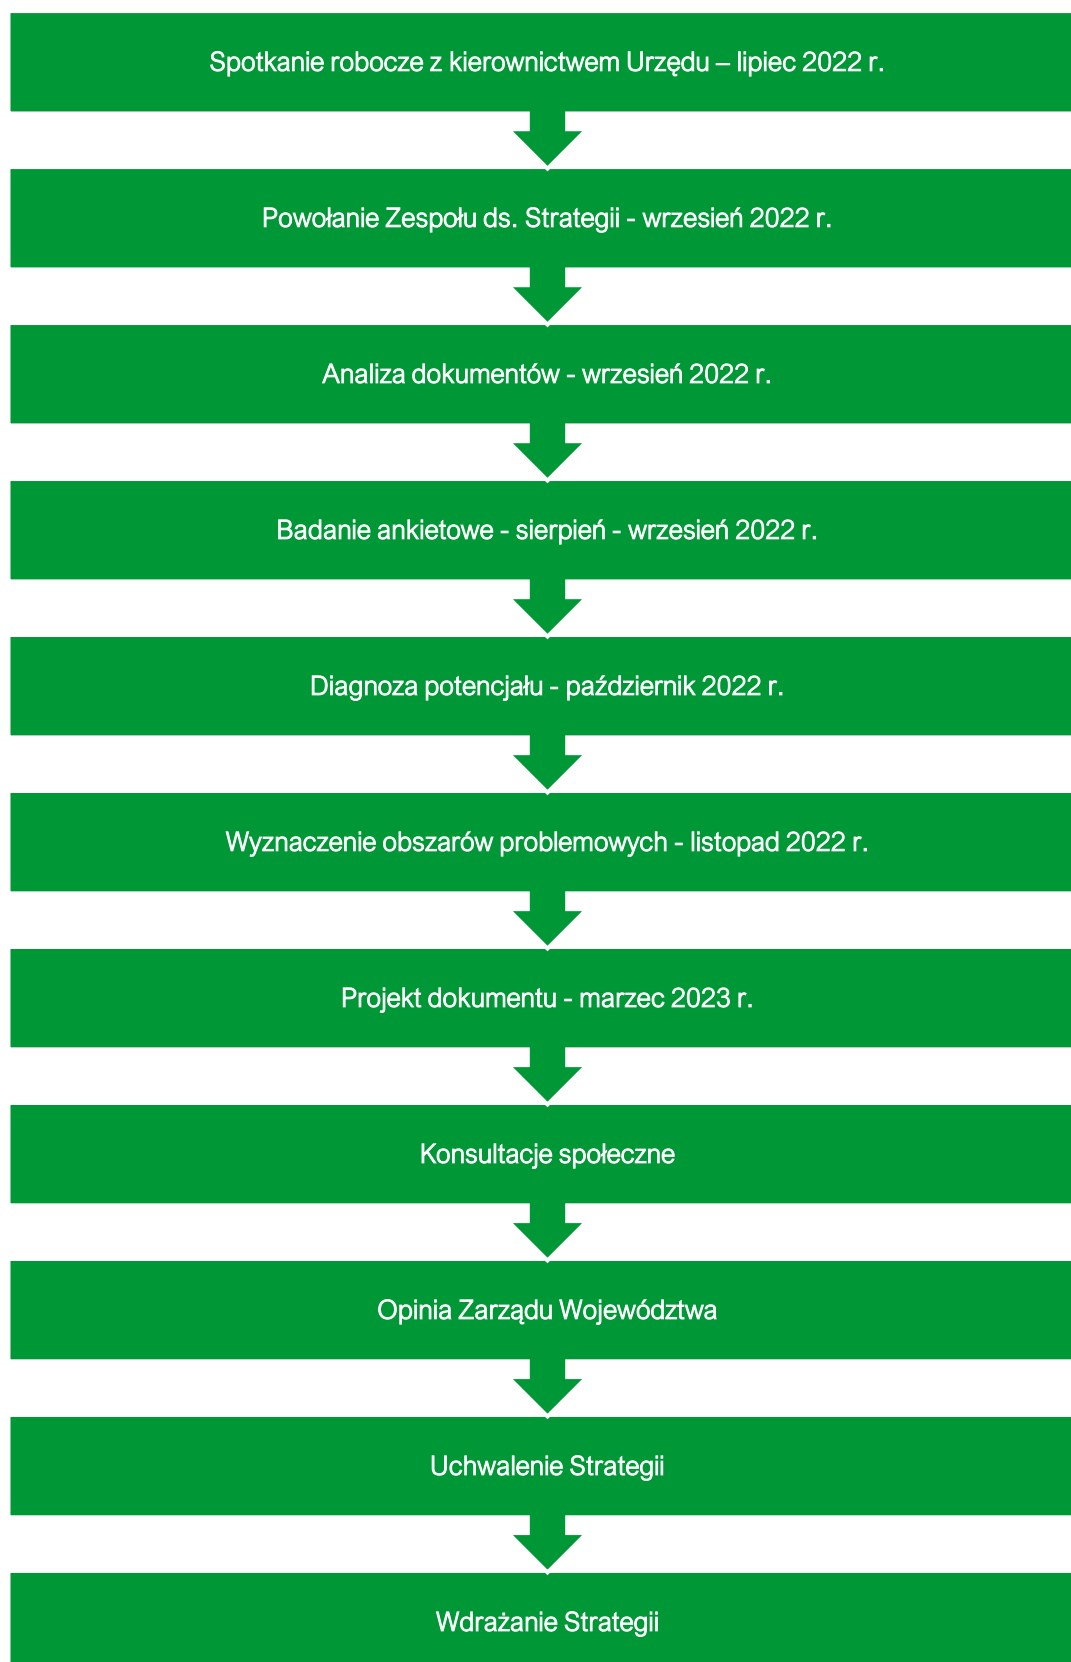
Spotkanie robocze z kierownictwem Urzędu – lipiec 2022 r.

Powołanie Zespołu ds. Strategii - wrzesień 2022 r.

Analiza dokumentów - wrzesień 2022 r.

Badanie ankietowe - sierpień - wrzesień 2022 r.

Diagnoza potencjału - październik 2022 r.

Wyznaczenie obszarów problemowych - listopad 2022 r.

Projekt dokumentu - marzec 2023 r.

Konsultacje społeczne

Opinia Zarządu Województwa

Uchwalenie Strategii

Wdrażanie Strategii